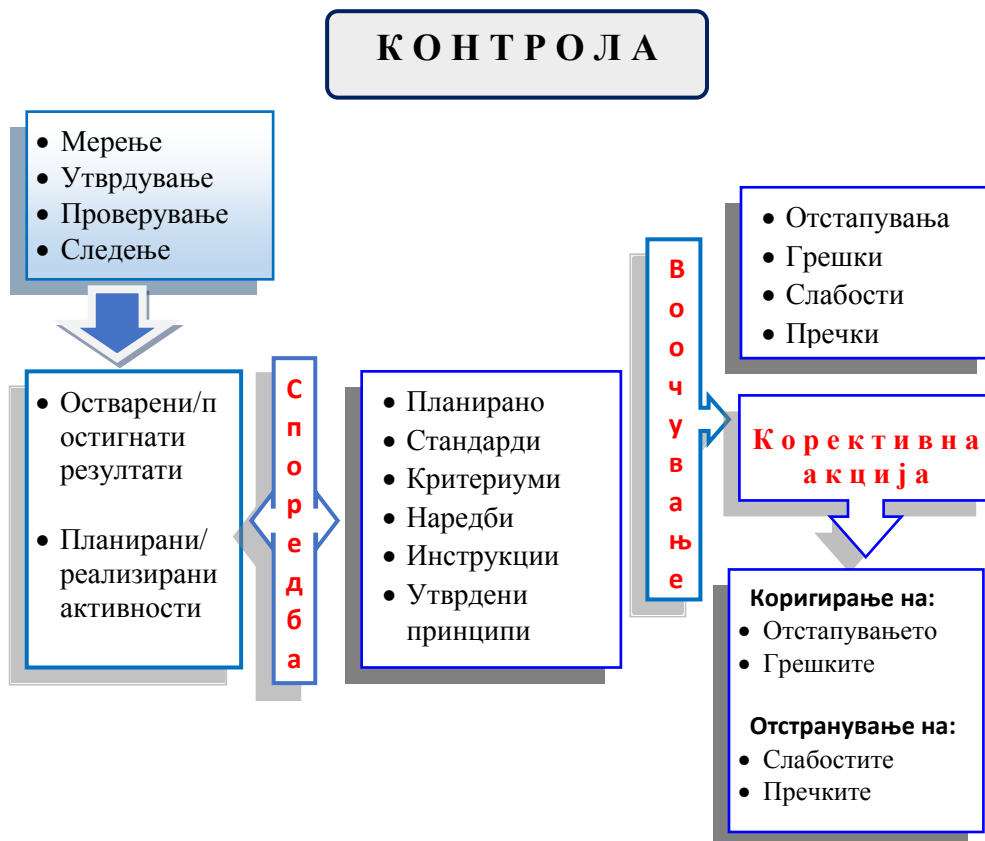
К О Н Т Р О Л А

- Мерење
- Утврдување
- Проверување
- Следење

- Остварени/постигнати резултати
- Планирани/реализирани активности

С п о р е д б а

- Планирано
- Стандарди
- Критериуми
- Наредби
- Инструкции
- Утврдени принципи

В о о ч у в а њ е

- Отстапувања
- Грешки
- Слабости
- Пречки

К о р е к т и в н а а к ц и ј а

Коригирање на:
- Отстапувањето
- Грешките

Отстранување на:
- Слабостите
- Пречките